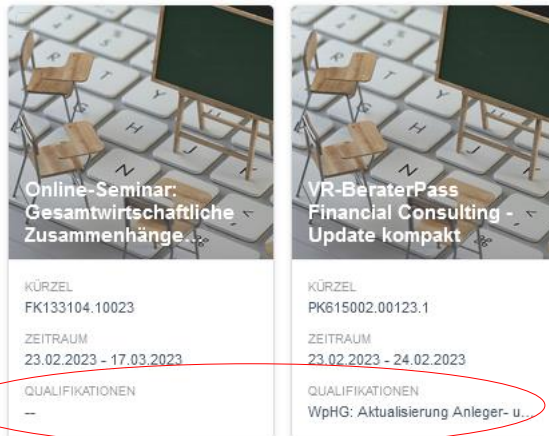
Online-Seminar: Gesamtwirtschaftliche Zusammenhänge...

KÜRZEL
FK133104.10023

ZEITRAUM
23.02.2023 - 17.03.2023

QUALIFIKATIONEN
--

VR-BeraterPass Financial Consulting - Update kompakt

KÜRZEL
PK615002.00123.1

ZEITRAUM
23.02.2023 - 24.02.2023

QUALIFIKATIONEN
WpHG: Aktualisierung Anleger- u...